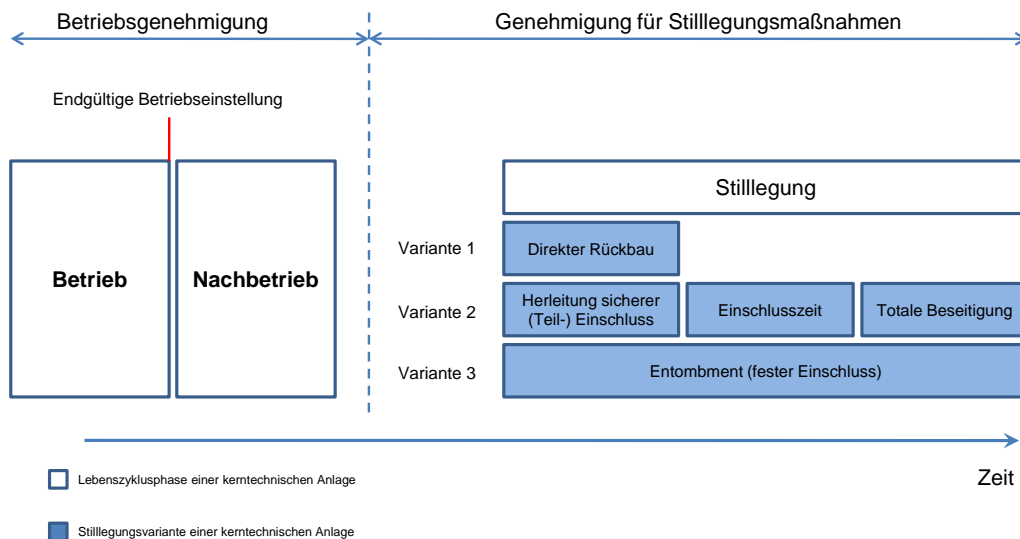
Betriebsgenehmigung

Genehmigung für Stilllegungsmaßnahmen

Endgültige Betriebseinstellung

Betrieb

Nachbetrieb

Stilllegung

Variante 1

Direkter Rückbau

Variante 2

Herleitung sicherer (Teil-) Einschluss

Einschlusszeit

Totale Beseitigung

Variante 3

Entombment (fester Einschluss)

Zeit

Lebenszyklusphase einer kerntechnischen Anlage

Stilllegungsvariante einer kerntechnischen Anlage